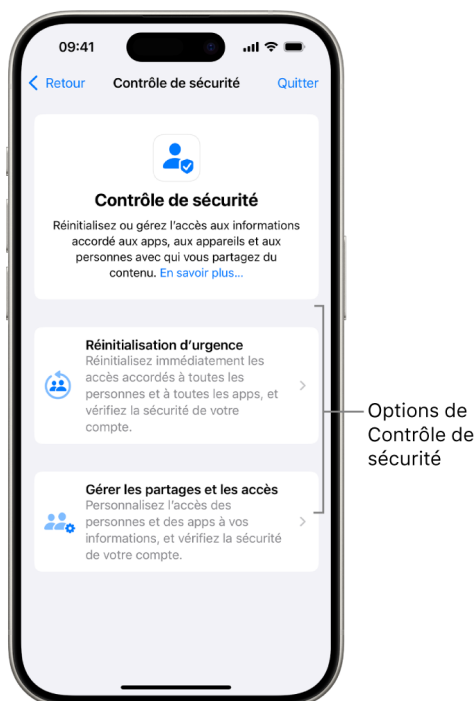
09:41

Retour Contrôle de sécurité Quitter

Contrôle de sécurité

Réinitialisez ou gérez l’accès aux informations accordé aux apps, aux appareils et aux personnes avec qui vous partagez du contenu. En savoir plus…

Réinitialisation d’urgence
Réinitialisez immédiatement les accès accordés à toutes les personnes et à toutes les apps, et vérifiez la sécurité de votre compte.

Gérer les partages et les accès
Personnalisez l’accès des personnes et des apps à vos informations, et vérifiez la sécurité de votre compte.

Options de Contrôle de sécurité